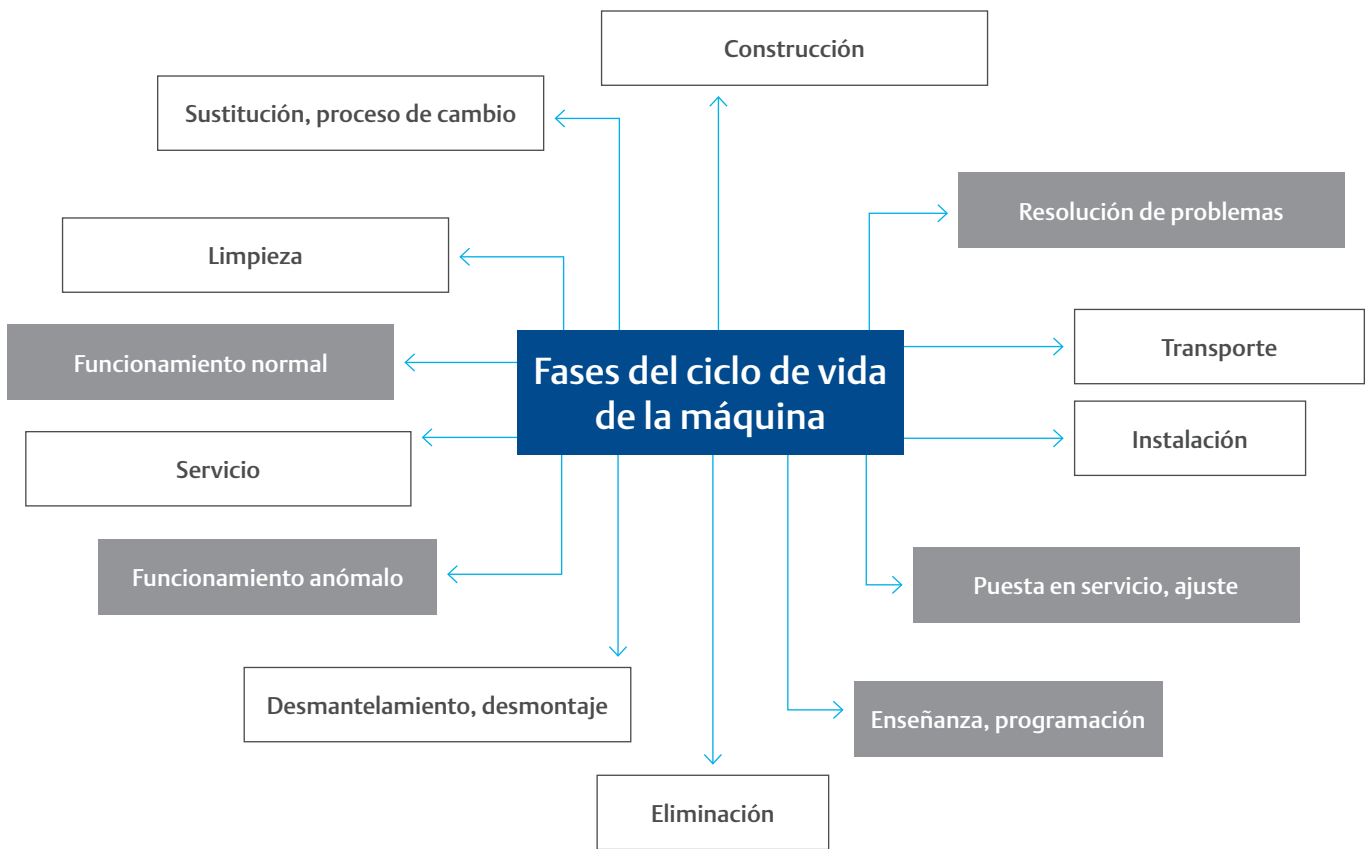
Construcción

Sustitución, proceso de cambio

Resolución de problemas

Limpieza

Funcionamiento normal

Fases del ciclo de vida de la máquina

Transporte

Instalación

Servicio

Funcionamiento anómalo

Puesta en servicio, ajuste

Desmantelamiento, desmontaje

Enseñanza, programación

Eliminación